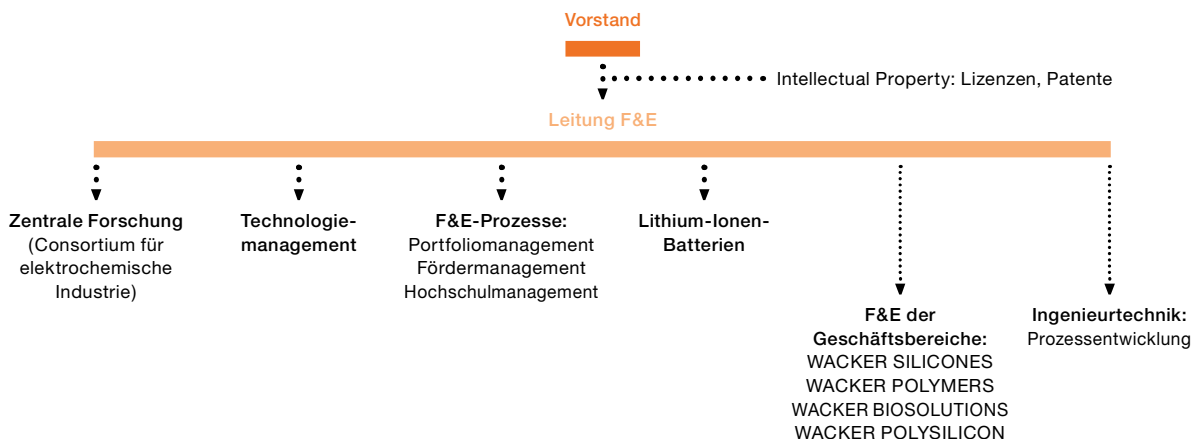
Vorstand

Intellectual Property: Lizenzen, Patente

Leitung F&E

Zentrale Forschung
(Consortium für elektrochemische Industrie)

Technologiemanagement

F&E-Prozesse:
Portfoliomanagement
Fördermanagement
Hochschulmanagement

Lithium-Ionen-Batterien

F&E der Geschäftsbereiche:
WACKER SILICONES
WACKER POLYMERS
WACKER BIOSOLUTIONS
WACKER POLYSILICON

Ingenieurtechnik:
Prozessentwicklung